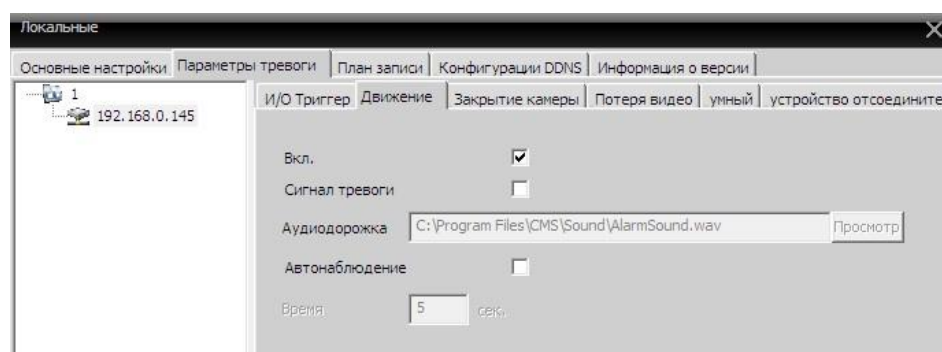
Локальные

Основные настройки | Параметры тревоги | План записи | Конфигурации DDNS | Информация о версии

1
192.168.0.145

И/О Триггер | Движение | Закрытие камеры | Потеря видео | умный | устройство отсоедините

Вкл. ☑
Сигнал тревоги ☐
Аудиодорожка C:\Program Files\CMS\Sound\AlarmSound.wav Просмотр
Автонаблюдение ☐
Время 5 сек.